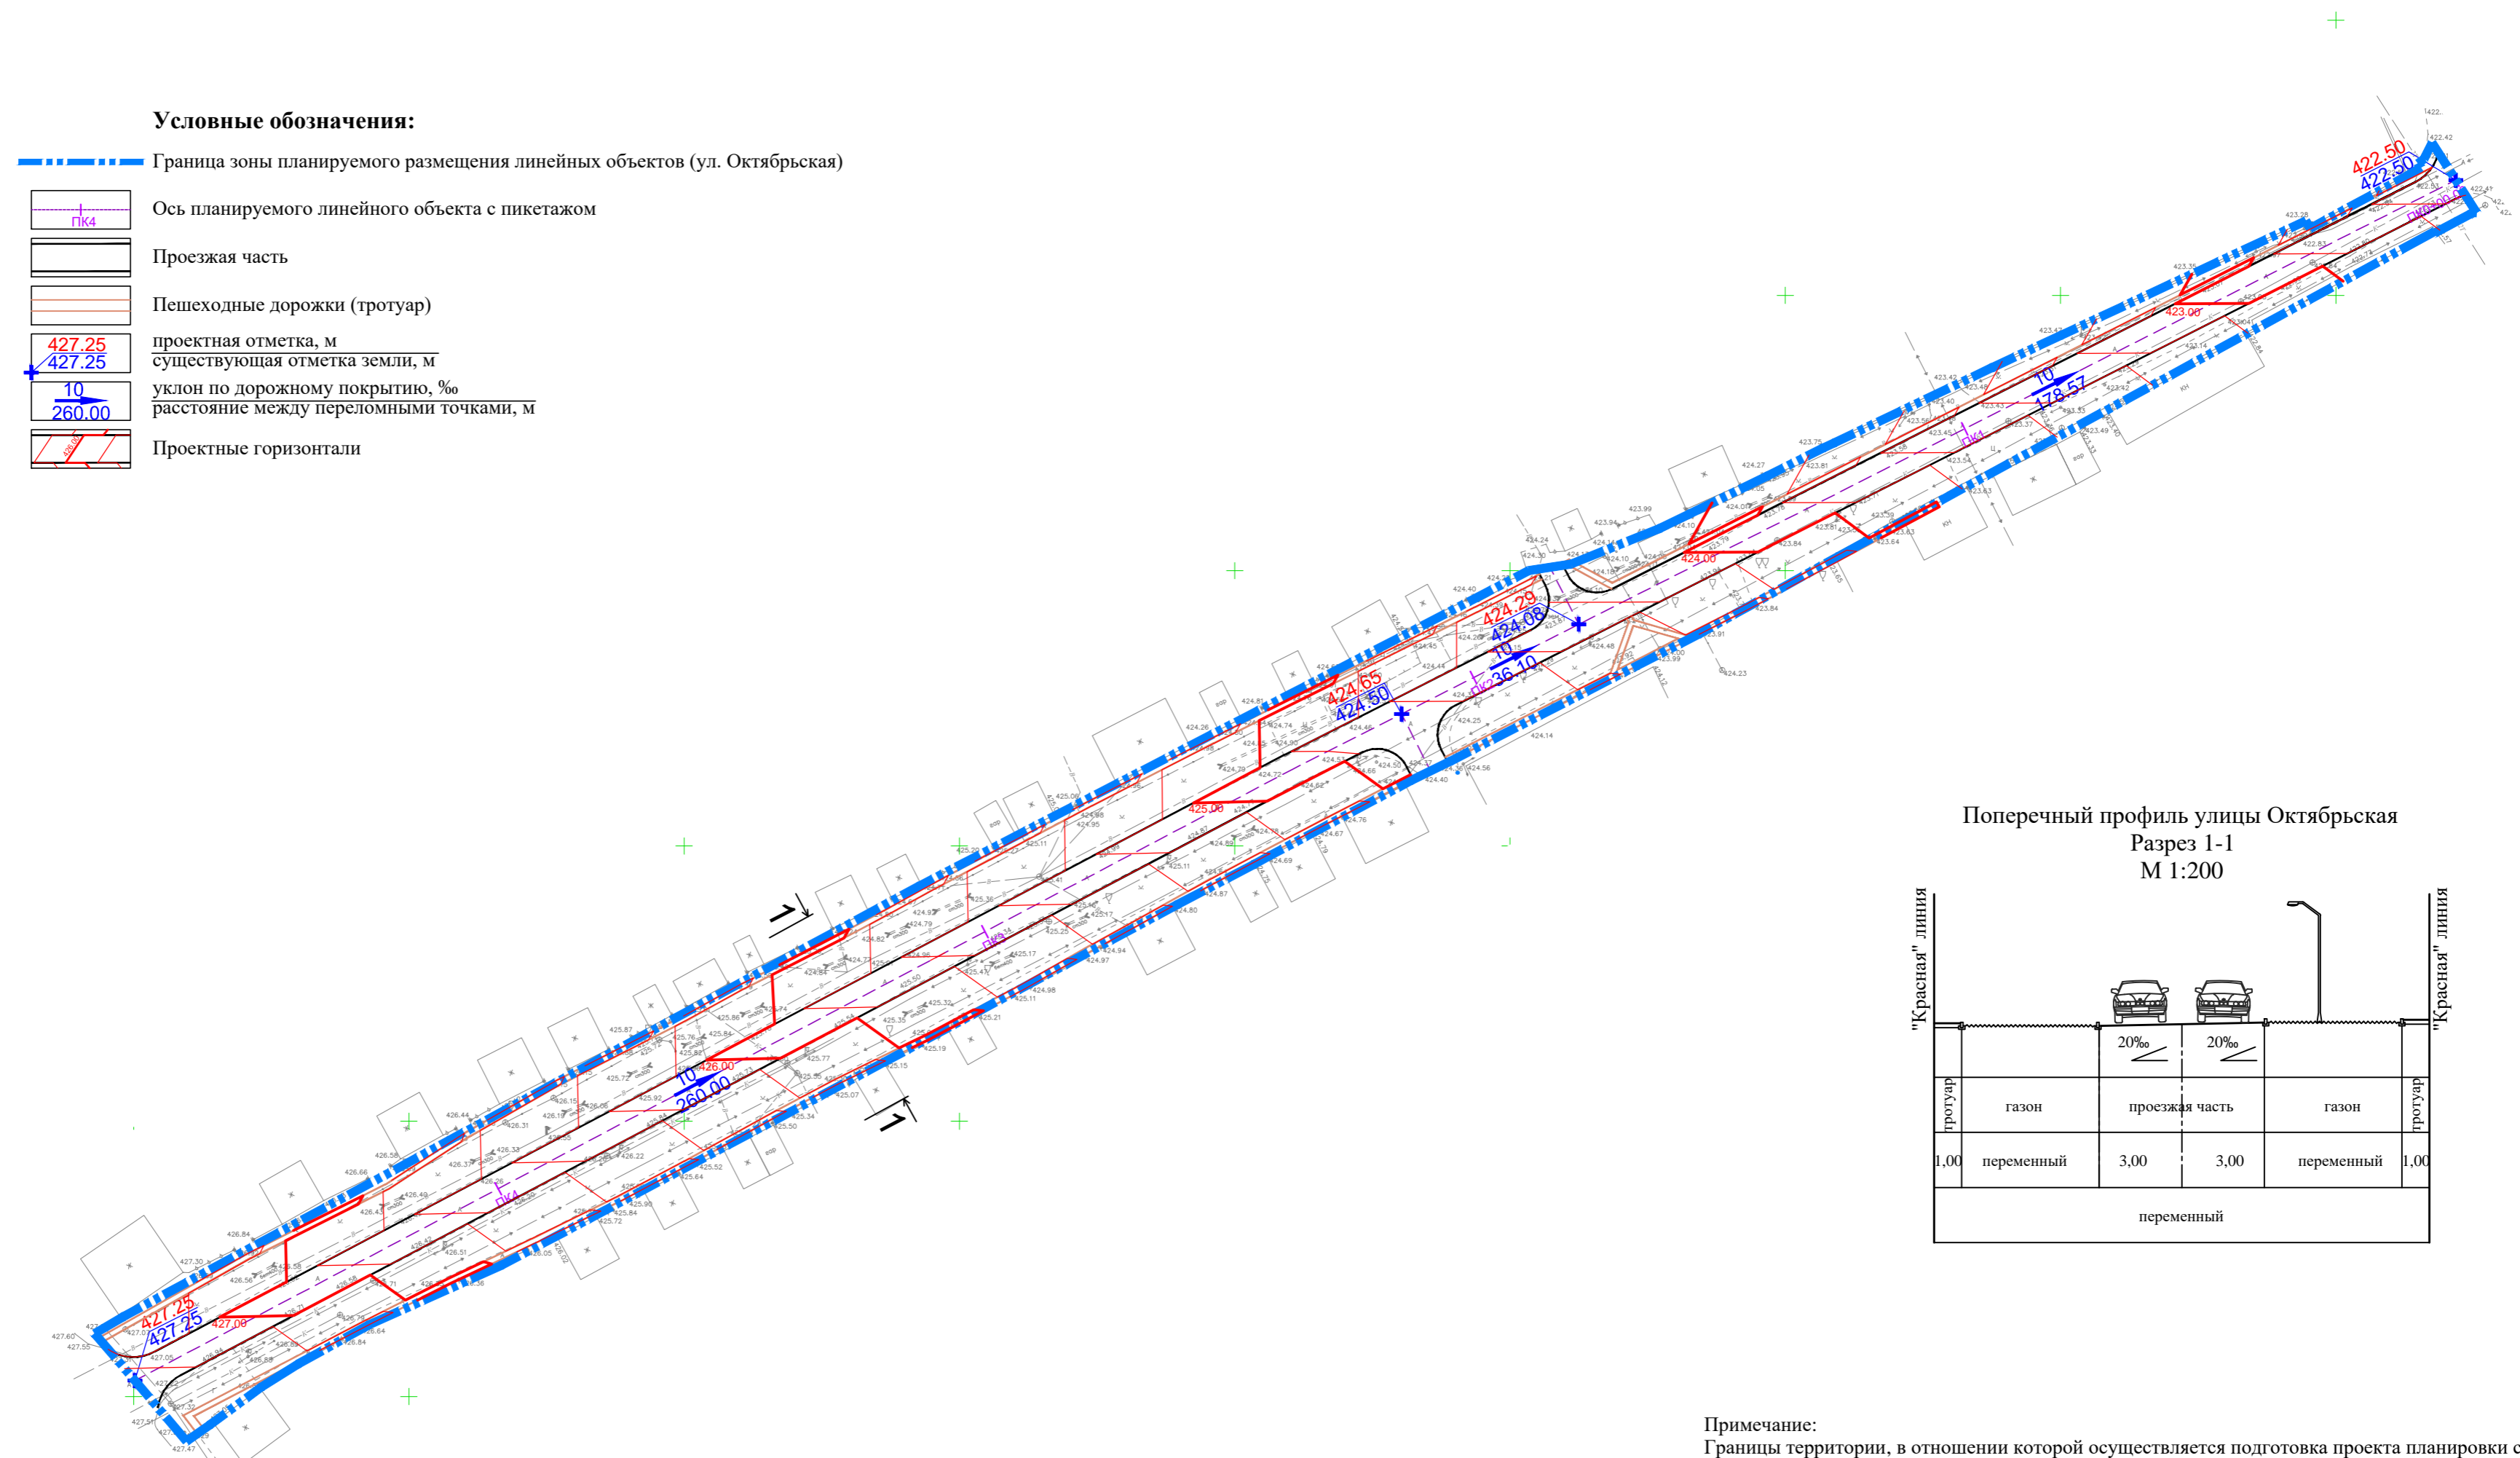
Условные обозначения:

Граница зоны планируемого размещения линейных объектов (ул. Октябрьская)

ПК4

Ось планируемого линейного объекта с пикетажом

Проезжая часть

Пешеходные дорожки (тротуар)

427.25
427.25

проектная отметка, м
существующая отметка земли, м

10
260.00

уклон по дорожному покрытию, ‰
расстояние между переломными точками, м

Проектные горизонтали

422.50
422.50

423.00

10
178.57

ПК1

424.00

424.29
424.08

10
36.10

ПК2

424.65
424.50

425.00

ПК3

426.00

10
260.00

ПК4

427.25
427.25

427.00

1

1

Поперечный профиль улицы Октябрьская
Разрез 1-1
М 1:200

"Красная" линия

"Красная" линия

20‰

20‰

| тротуар | газон | проезжая часть | | газон | тротуар |
|---|---|---|---|---|---|
| 1,00 | переменный | 3,00 | 3,00 | переменный | 1,00 |
| переменный | | | | | |

Примечание:
Границы территории, в отношении которой осуществляется подготовка проекта планировки с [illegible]